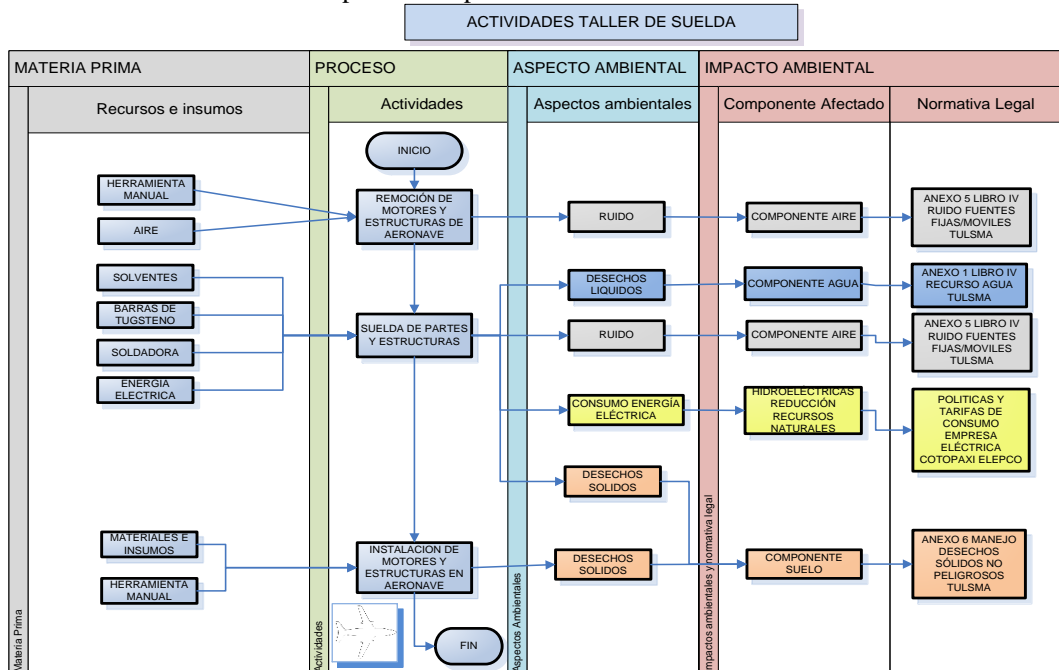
ACTIVIDADES TALLER DE SUELDA

MATERIA PRIMA

PROCESO

ASPECTO AMBIENTAL

IMPACTO AMBIENTAL

Recursos e insumos

Actividades

Aspectos ambientales

Componente Afectado

Normativa Legal

INICIO

HERRAMIENTA MANUAL

AIRE

REMOCIÓN DE MOTORES Y ESTRUCTURAS DE AERONAVE

RUIDO

COMPONENTE AIRE

ANEXO 5 LIBRO IV RUIDO FUENTES FIJAS/MOVILES TULSMA

SOLVENTES

BARRAS DE TUGSTENO

SOLDADORA

ENERGIA ELECTRICA

DESECHOS LIQUIDOS

COMPONENTE AGUA

ANEXO 1 LIBRO IV RECURSO AGUA TULSMA

SUELDA DE PARTES Y ESTRUCTURAS

RUIDO

COMPONENTE AIRE

ANEXO 5 LIBRO IV RUIDO FUENTES FIJAS/MOVILES TULSMA

CONSUMO ENERGÍA ELÉCTRICA

HIDROELECTRICAS REDUCCIÓN RECURSOS NATURALES

POLITICAS Y TARIFAS DE CONSUMO EMPRESA ELÉCTRICA COTOPAXI ELEPCO

DESECHOS SOLIDOS

MATERIALES E INSUMOS

HERRAMIENTA MANUAL

INSTALACION DE MOTORES Y ESTRUCTURAS EN AERONAVE

DESECHOS SOLIDOS

COMPONENTE SUELO

ANEXO 6 MANEJO DESECHOS SÓLIDOS NO PELIGROSOS TULSMA

FIN

Materia Prima

Actividades

Aspectos Ambientales

Impactos ambientales y normativa legal